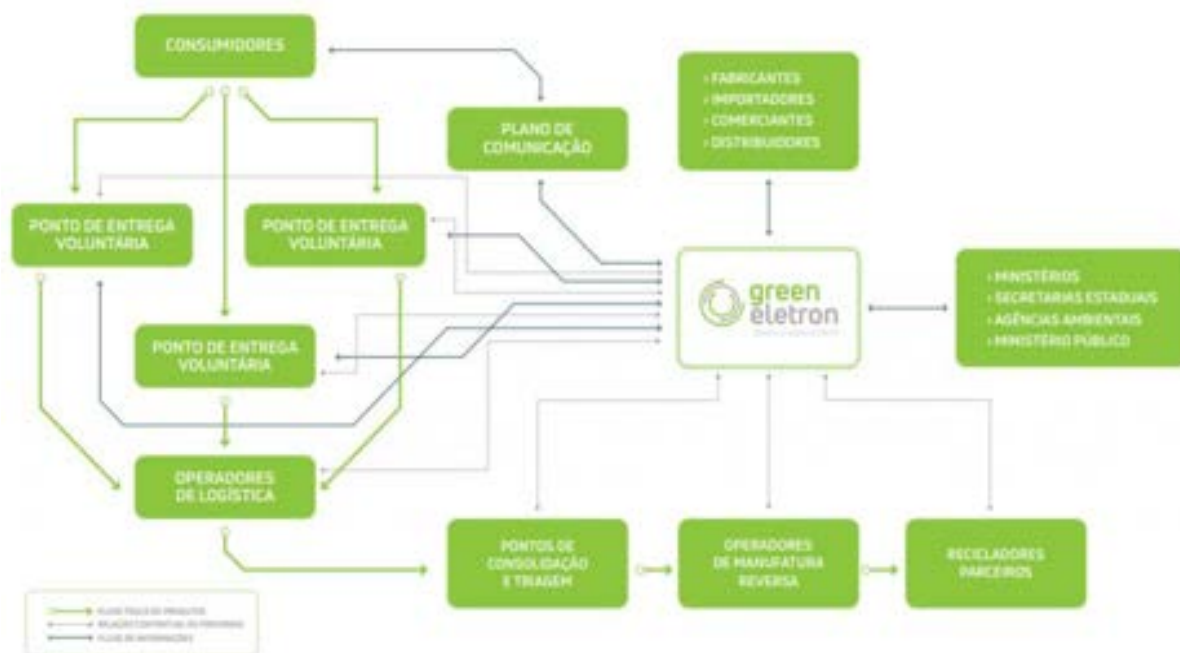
CONSUMIDORES

PLANO DE COMUNICAÇÃO

› FABRICANTES
› IMPORTADORES
› COMERCIANTES
› DISTRIBUIDORES

PONTO DE ENTREGA VOLUNTÁRIA

PONTO DE ENTREGA VOLUNTÁRIA

green eletron

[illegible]

› MINISTÉRIOS
› SECRETARIAS ESTADUAIS
› AGÊNCIAS AMBIENTAIS
› MINISTÉRIO PÚBLICO

PONTO DE ENTREGA VOLUNTÁRIA

OPERADORES DE LOGÍSTICA

PONTOS DE CONSOLIDAÇÃO E TRIAGEM

OPERADORES DE MANUFATURA REVERSA

RECICLADORES PARCEIROS

FLUXO FÍSICO DE PRODUTOS
RELAÇÃO CONTRATUAL OU PARCERIAS
FLUXO DE INFORMAÇÕES